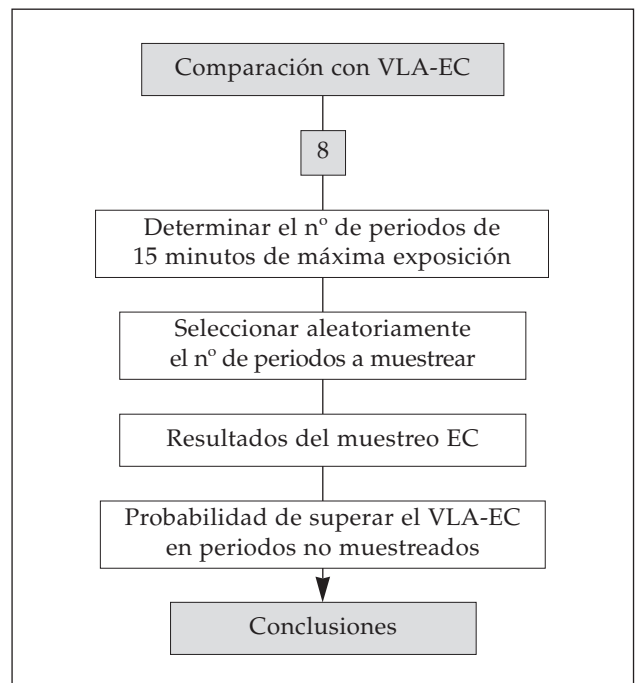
Comparación con VLA-EC

8

Determinar el nº de periodos de 15 minutos de máxima exposición

Seleccionar aleatoriamente el nº de periodos a muestrear

Resultados del muestreo EC

Probabilidad de superar el VLA-EC en periodos no muestreados

Conclusiones